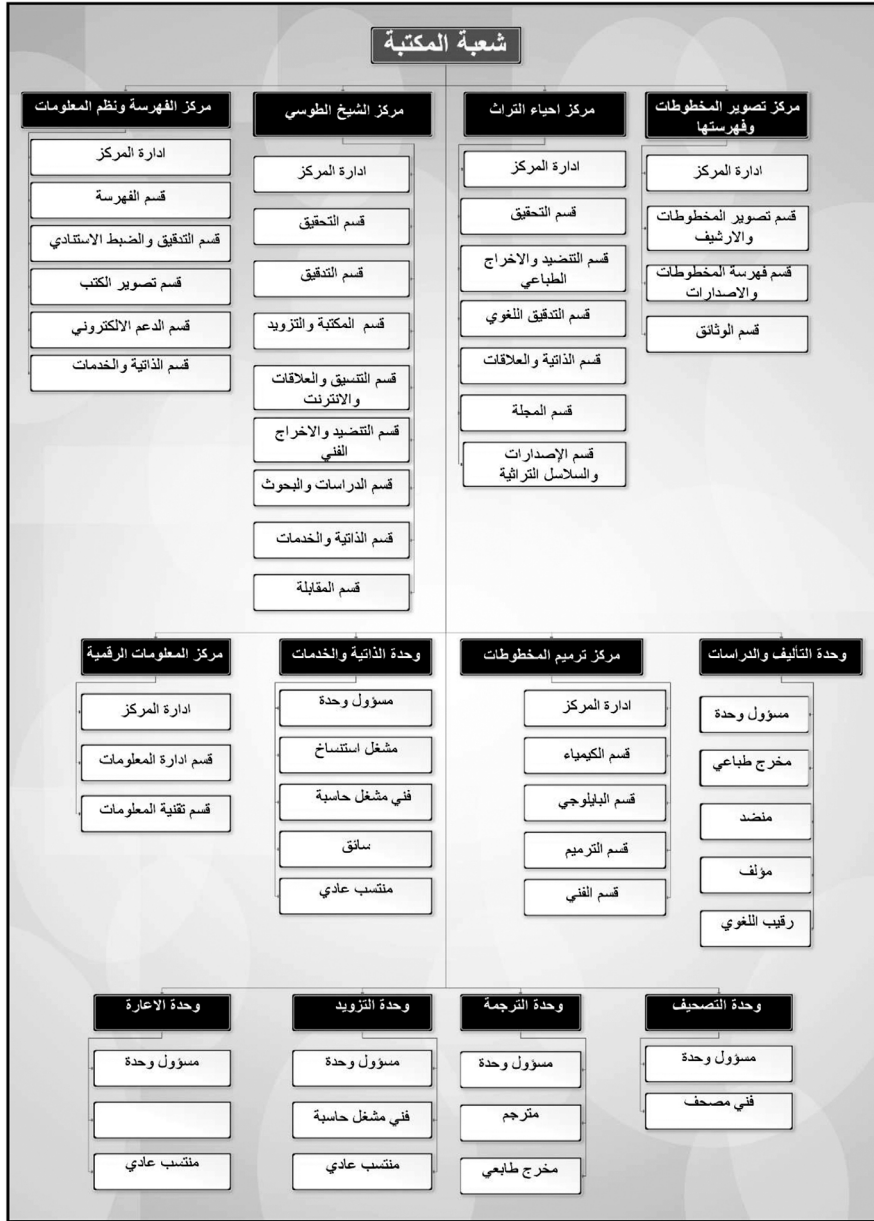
شعبة المكتبة

مركز تصوير المخطوطات وفهرستها
ادارة المركز
قسم تصوير المخطوطات والارشيف
قسم فهرسة المخطوطات والاصدارات
قسم الوثائق

مركز احياء التراث
ادارة المركز
قسم التحقيق
قسم التنضيد والاخراج الطباعي
قسم التدقيق اللغوي
قسم الذاتية والعلاقات
قسم المجلة
قسم الإصدارات والسلاسل التراثية

مركز الشيخ الطوسي
ادارة المركز
قسم التحقيق
قسم التدقيق
قسم المكتبة والتزويد
قسم التنسيق والعلاقات والانترنت
قسم التنضيد والاخراج الفني
قسم الدراسات والبحوث
قسم الذاتية والخدمات
قسم المقابلة

مركز الفهرسة ونظم المعلومات
ادارة المركز
قسم الفهرسة
قسم التدقيق والضبط الاستنادي
قسم تصوير الكتب
قسم الدعم الالكتروني
قسم الذاتية والخدمات

وحدة التأليف والدراسات
مسؤول وحدة
مخرج طباعي
منضد
مؤلف
رقيب اللغوي

مركز ترميم المخطوطات
ادارة المركز
قسم الكيمياء
قسم البايلوجي
قسم الترميم
قسم الفني

وحدة الذاتية والخدمات
مسؤول وحدة
مشغل استنساخ
فني مشغل حاسبة
سائق
منتسب عادي

مركز المعلومات الرقمية
ادارة المركز
قسم ادارة المعلومات
قسم تقنية المعلومات

وحدة التصحيف
مسؤول وحدة
فني مصحف

وحدة الترجمة
مسؤول وحدة
مترجم
مخرج طابعي

وحدة التزويد
مسؤول وحدة
فني مشغل حاسبة
منتسب عادي

وحدة الاعارة
مسؤول وحدة
منتسب عادي